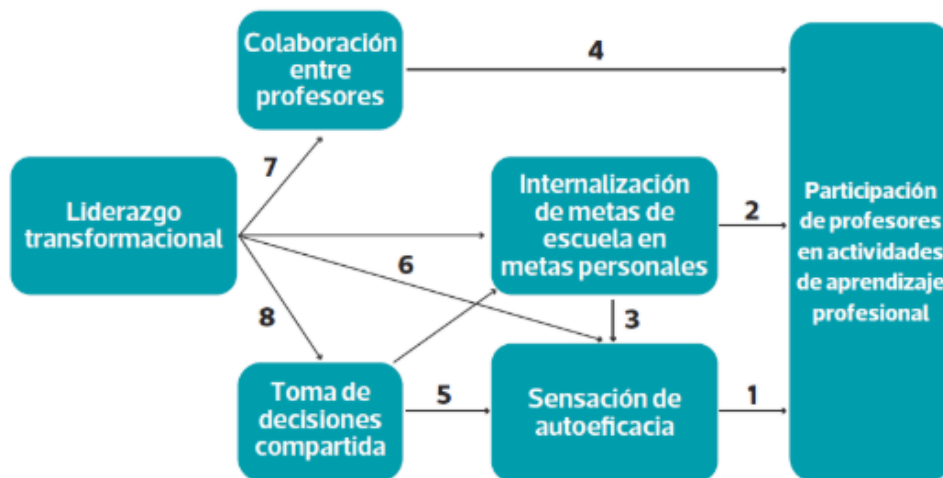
Colaboración entre profesores

4

7

Liderazgo transformacional

Internalización de metas de escuela en metas personales

2

6

Participación de profesores en actividades de aprendizaje profesional

8

3

Toma de decisiones compartida

5

Sensación de autoeficacia

1